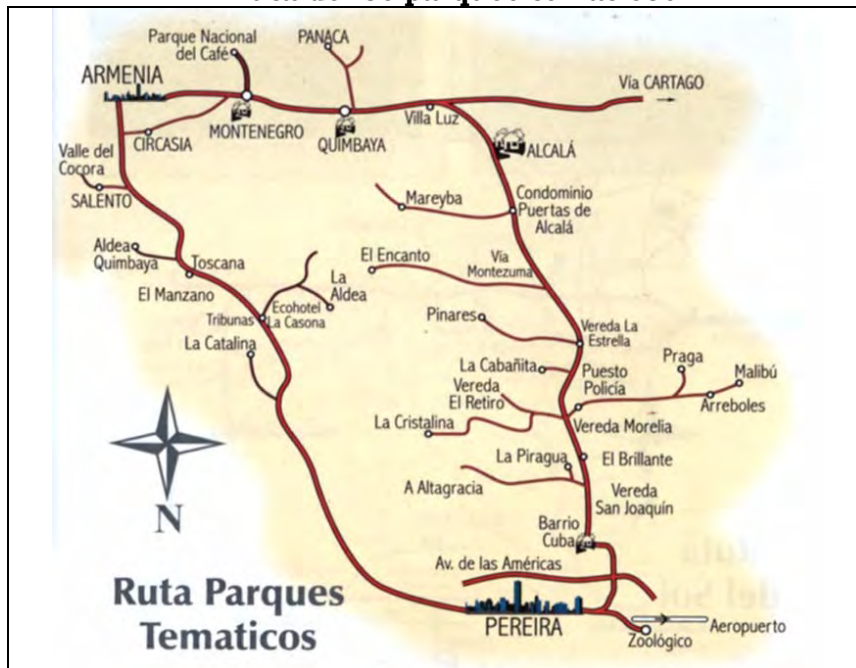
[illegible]

Parque Nacional del Café
PANACA
ARMENIA
Vía CARTAGO
MONTENEGRO
QUIMBAYA
Villa Luz
ALCALÁ
CIRCASIA
Valle del Cocora
SALENTO
Mareyba
Condominio Puertas de Alcalá
Aldea Quimbaya
Toscana
El Encanto
Vía Montezuma
La Aldea
El Manzano
Ecohotel La Casona
Tribunas
Pinares
Vereda La Estrella
La Catalina
La Cabañita
Puesto Policía
Praga
Malibú
Arreboles
Vereda El Retiro
La Cristalina
Vereda Morelia
La Piragua
El Brillante
A Altagracia
Vereda San Joaquín
N
Barrio Cuba
Av. de las Américas
Ruta Parques Tematicos
PEREIRA
Zoológico
Aeropuerto